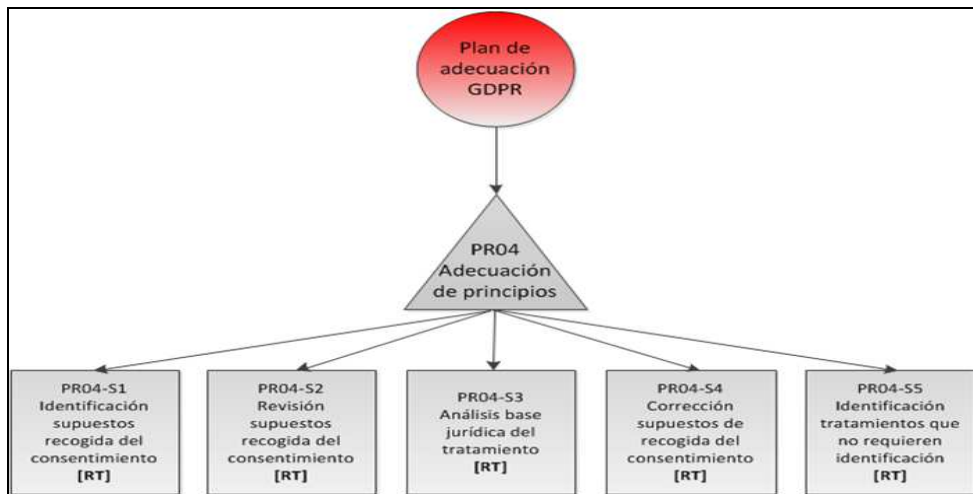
Plan de adecuación GDPR

PR04 Adecuación de principios

PR04-S1 Identificación supuestos recogida del consentimiento [RT]

PR04-S2 Revisión supuestos recogida del consentimiento [RT]

PR04-S3 Análisis base jurídica del tratamiento [RT]

PR04-S4 Corrección supuestos de recogida del consentimiento [RT]

PR04-S5 Identificación tratamientos que no requieren identificación [RT]